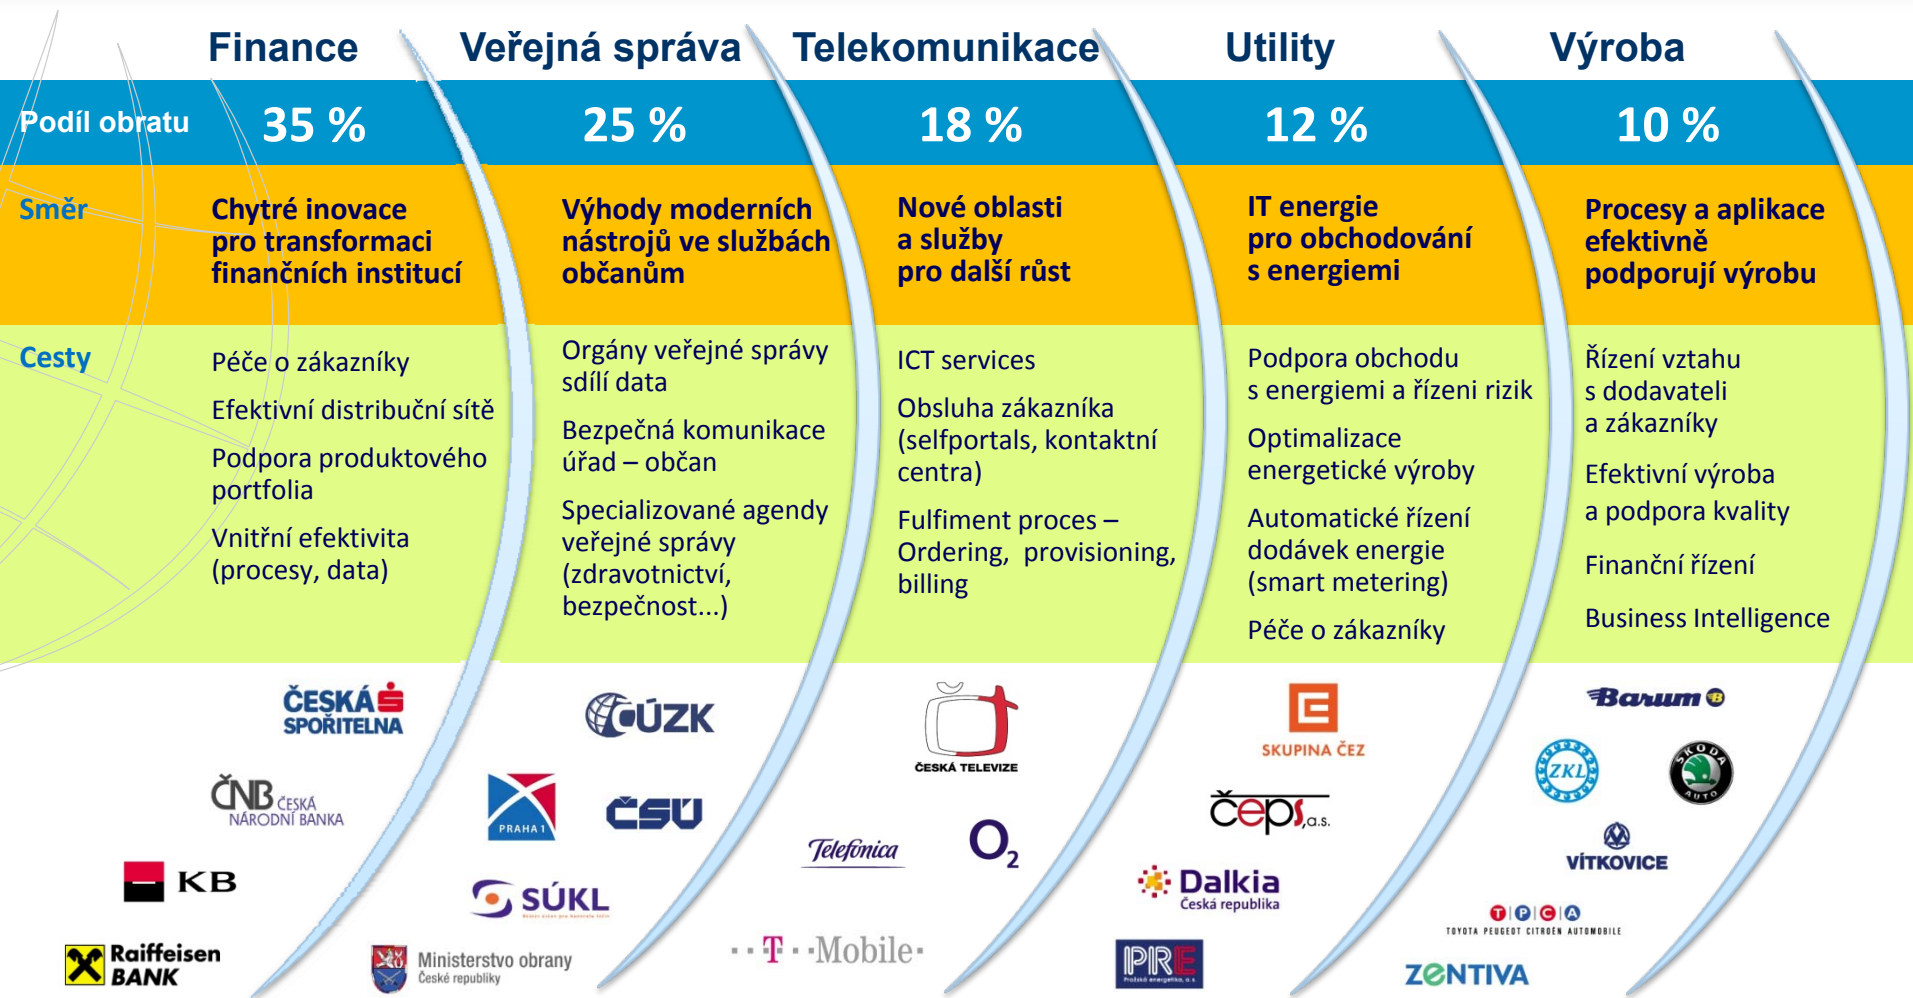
| | Finance | Veřejná správa | Telekomunikace | Utility | Výroba |
|---|---|---|---|---|---|
| Podíl obratu | 35 % | 25 % | 18 % | 12 % | 10 % |
| Směr | Chytré inovace pro transformaci finančních institucí | Výhody moderních nástrojů ve službách občanům | Nové oblasti a služby pro další růst | IT energie pro obchodování s energiemi | Procesy a aplikace efektivně podporují výrobu |
| Cesty | Péče o zákazníky<br>Efektivní distribuční sítě<br>Podpora produktového portfolia<br>Vnitřní efektivita (procesy, data) | Orgány veřejné správy sdílí data<br>Bezpečná komunikace úřad – občan<br>Specializované agendy veřejné správy (zdravotnictví, bezpečnost...) | ICT services<br>Obsluha zákazníka (selfportals, kontaktní centra)<br>Fulfiment proces – Ordering, provisioning, billing | Podpora obchodu s energiemi a řízeni rizik<br>Optimalizace energetické výroby<br>Automatické řízení dodávek energie (smart metering)<br>Péče o zákazníky | Řízení vztahu s dodavateli a zákazníky<br>Efektivní výroba a podpora kvality<br>Finanční řízení<br>Business Intelligence |

ČESKÁ SPOŘITELNA
ČNB ČESKÁ NÁRODNÍ BANKA
KB
Raiffeisen BANK

ČÚZK
PRAHA 1
ČSÚ
SÚKL
Ministerstvo obrany České republiky

ČESKÁ TELEVIZE
Telefonica
$O_2$
T-Mobile

SKUPINA ČEZ
čeps, a.s.
Dalkia Česká republika
PRE

Barum
ZKL
ŠKODA AUTO
VÍTKOVICE
TOYOTA PEUGEOT CITROËN AUTOMOBILE
ZENTIVA